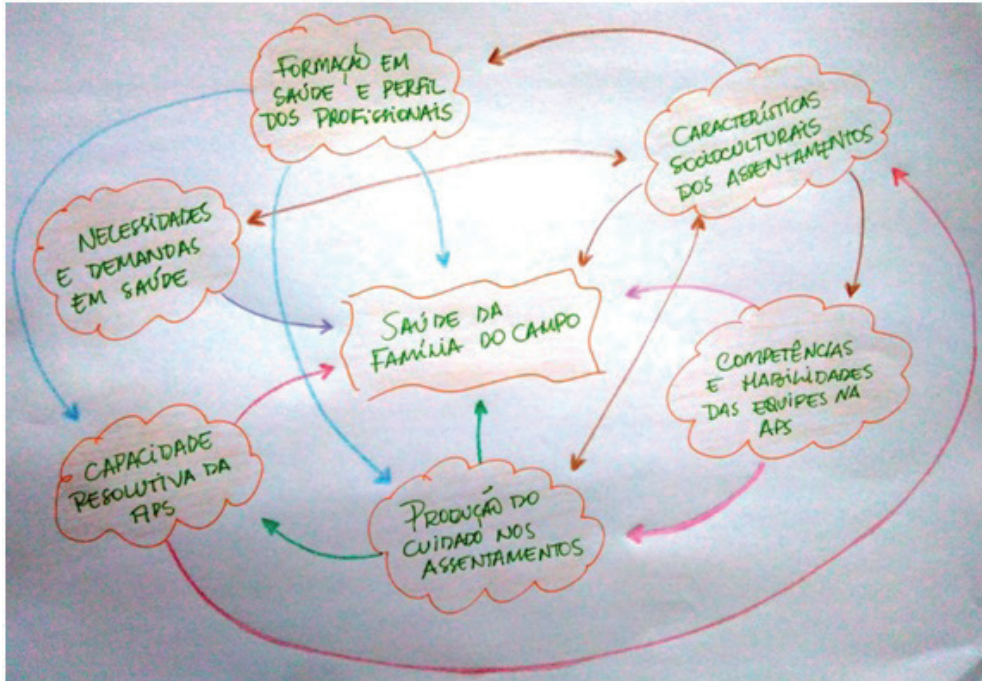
FORMAÇÃO EM SAÚDE E PERFIL DOS PROFISSIONAIS

CARACTERÍSTICAS SOCIOCULTURAIS DOS ASSENTAMENTOS

NECESSIDADES E DEMANDAS EM SAÚDE

SAÚDE DA FAMÍLIA DO CAMPO

COMPETÊNCIAS E HABILIDADES DAS EQUIPES NA APS

CAPACIDADE RESOLUTIVA DA APS

PRODUÇÃO DO CUIDADO NOS ASSENTAMENTOS